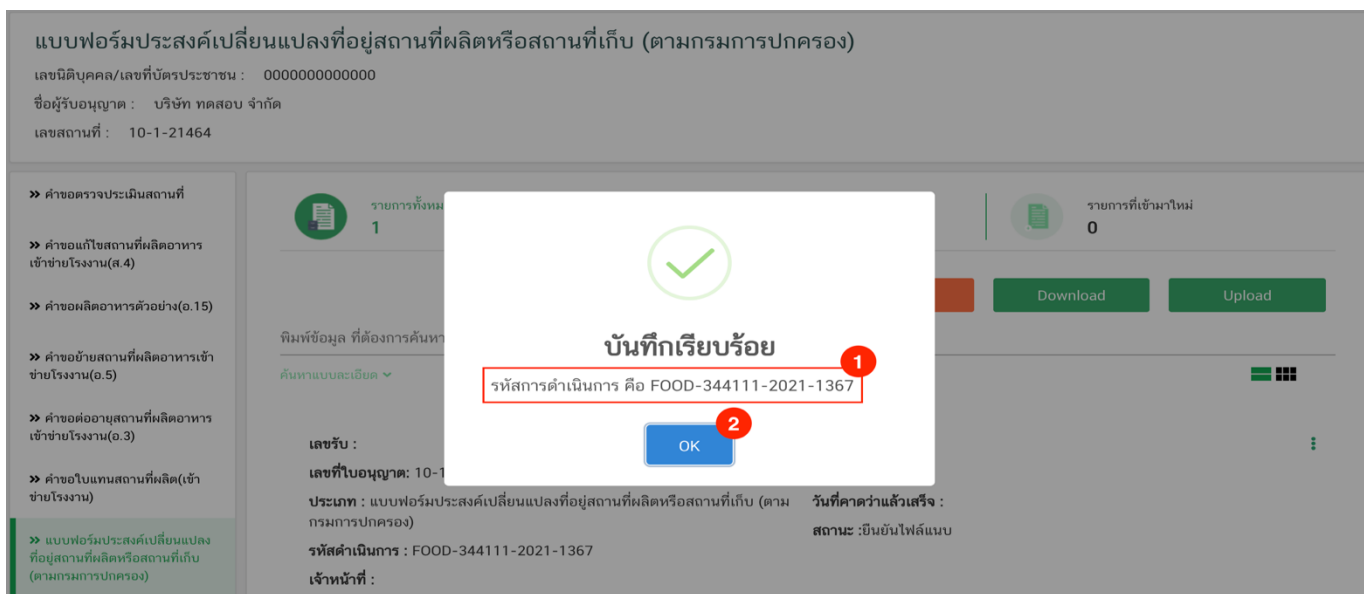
แบบฟอร์มประสงค์เปลี่ยนแปลงที่อยู่สถานที่ผลิตหรือสถานที่เก็บ (ตามกรมการปกครอง)
เลขนิติบุคคล/เลขที่บัตรประชาชน : 0000000000000
ชื่อผู้รับอนุญาต : บริษัท ทดสอบ จำกัด
เลขสถานที่ : 10-1-21464

» คำขอตรวจประเมินสถานที่
» คำขอแก้ไขสถานที่ผลิตอาหารเข้าข่ายโรงงาน(ส.4)
» คำขอผลิตอาหารตัวอย่าง(อ.15)
» คำขอย้ายสถานที่ผลิตอาหารเข้าข่ายโรงงาน(อ.5)
» คำขอต่ออายุสถานที่ผลิตอาหารเข้าข่ายโรงงาน(อ.3)
» คำขอใบแทนสถานที่ผลิต(เข้าข่ายโรงงาน)
» แบบฟอร์มประสงค์เปลี่ยนแปลงที่อยู่สถานที่ผลิตหรือสถานที่เก็บ (ตามกรมการปกครอง)

รายการทั้งหม
1

รายการที่เข้ามาใหม่
0

Download
Upload

พิมพ์ข้อมูล ที่ต้องการค้นหา
ค้นหาแบบละเอียด

บันทึกเรียบร้อย
1
รหัสการดำเนินการ คือ FOOD-344111-2021-1367
2
OK

เลขรับ :
เลขที่ใบอนุญาต: 10-1
ประเภท : แบบฟอร์มประสงค์เปลี่ยนแปลงที่อยู่สถานที่ผลิตหรือสถานที่เก็บ (ตามกรมการปกครอง)
วันที่คาดว่าแล้วเสร็จ :
สถานะ :ยืนยันไฟล์แนบ
รหัสดำเนินการ : FOOD-344111-2021-1367
เจ้าหน้าที่ :